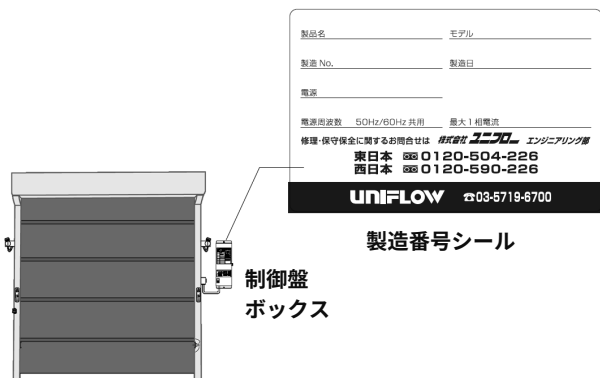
製品名

モデル

製造 No.

製造日

電源

電源周波数 50Hz/60Hz 共用

最大１相電流

修理・保守保全に関するお問合せは 株式会社 ユニフロー エンジニアリング部

東日本 0120-504-226
西日本 0120-590-226

UNIFLOW ☎03-5719-6700

製造番号シール

制御盤
ボックス